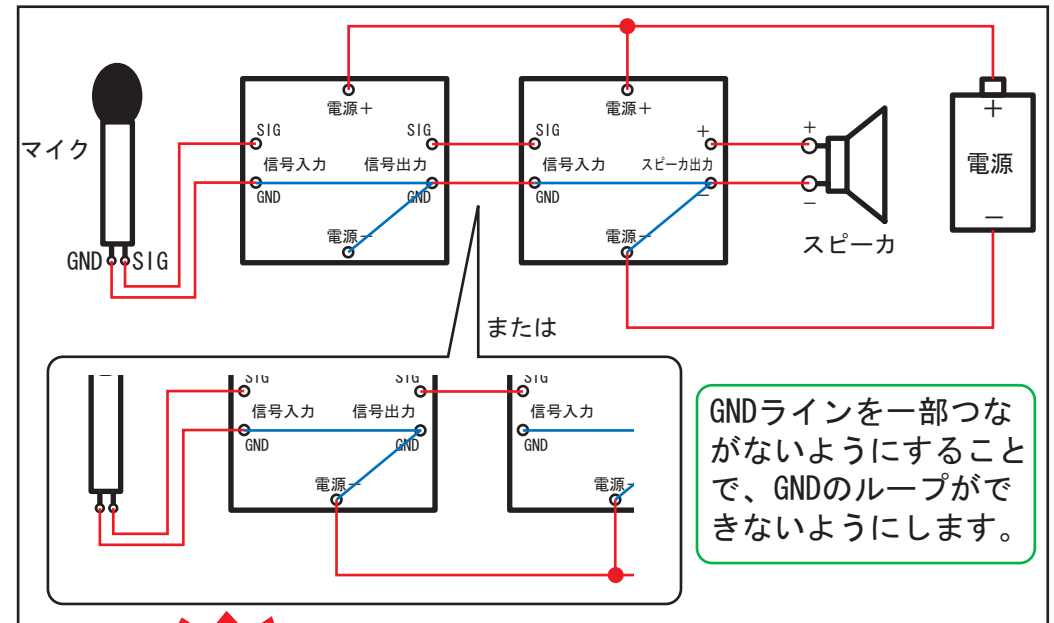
電源＋
電源＋
+
マイク
SIG
SIG
SIG
+
信号入力
信号出力
信号入力
スピーカ出力
電源
GND
GND
GND
−
−
−
電源−
電源−
GND
SIG
スピーカ
または
SIG
SIG
SIG
信号入力
信号出力
信号入力
GND
GND
GND
電源−
電源−
GNDラインを一部つながないようにすることで、GNDのループができないようにします。